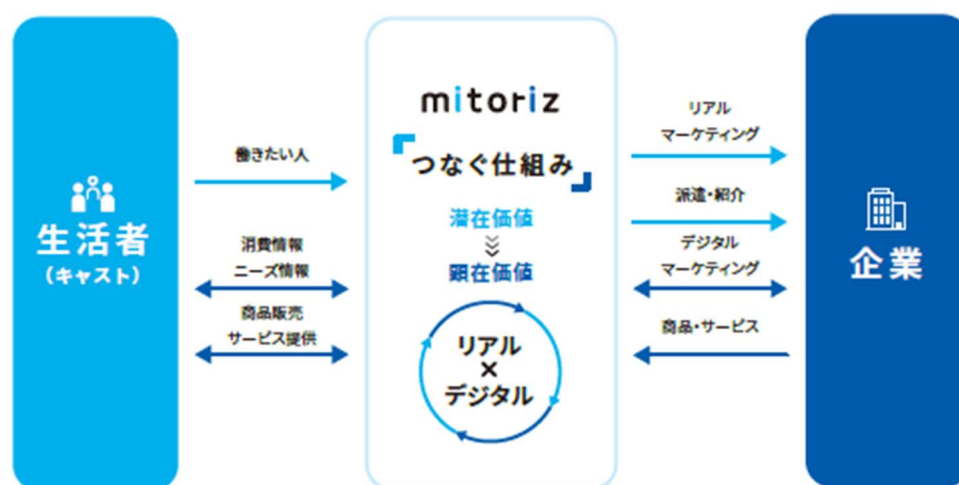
生活者
（キャスト）

働きたい人

消費情報
ニーズ情報

商品販売
サービス提供

mitoriz
「つなぐ仕組み」
潜在価値
顕在価値

リアル
×
デジタル

リアル
マーケティング

派遣・紹介

デジタル
マーケティング

商品・サービス

企業